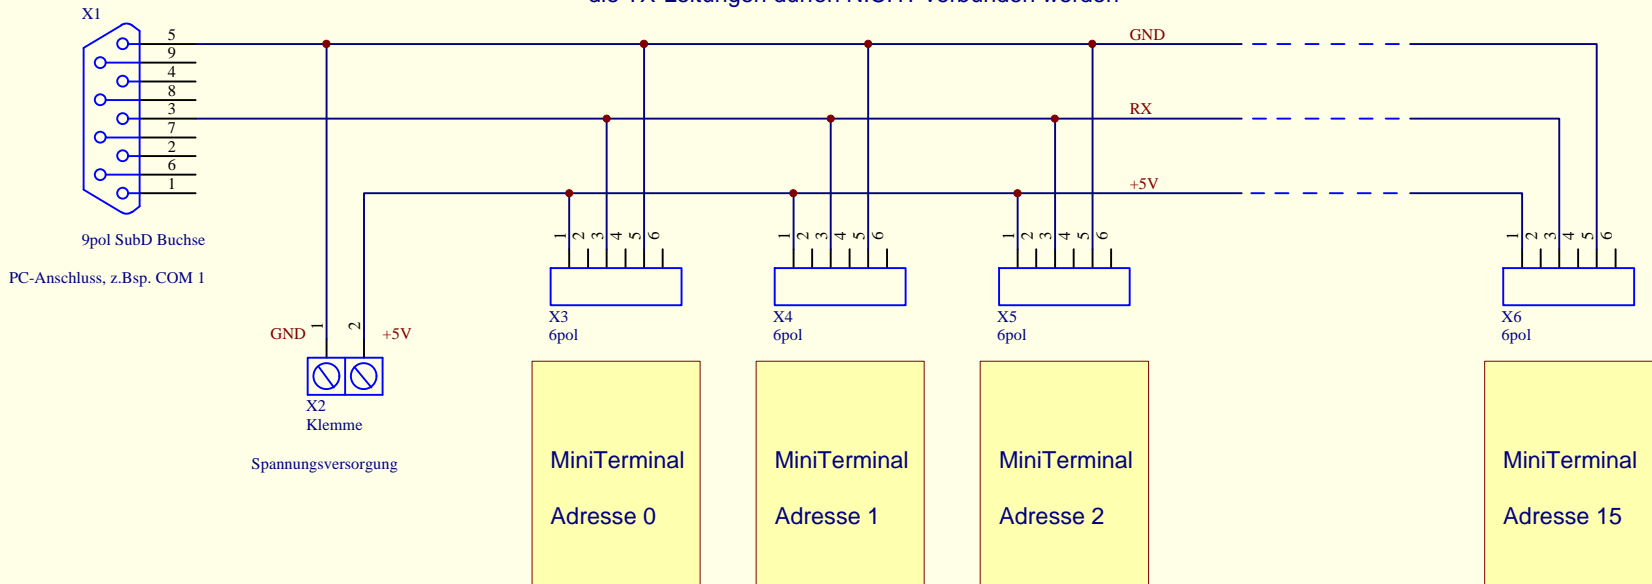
die TX-Leitungen dürfen NICHT verbunden werden

X1

5
9
4
8
3
7
2
6
1

GND

RX

+5V

9pol SubD Buchse

PC-Anschluss, z.Bsp. COM 1

GND 1 2 +5V

X2
Klemme

Spannungsversorgung

1 2 3 4 5 6

X3
6pol

1 2 3 4 5 6

X4
6pol

1 2 3 4 5 6

X5
6pol

1 2 3 4 5 6

X6
6pol

MiniTerminal

Adresse 0

MiniTerminal

Adresse 1

MiniTerminal

Adresse 2

MiniTerminal

Adresse 15